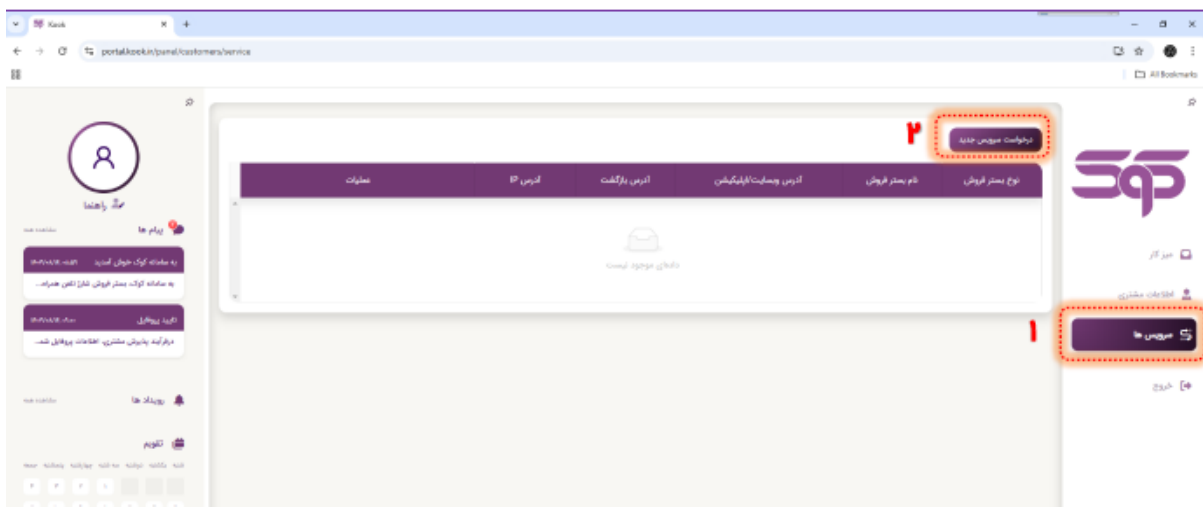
Kook
portal.kook.ir/panel/customers/service
All Bookmarks

کوک
میز کار
اطلاعات مشتری
سرویس ها
خروج
۱

درخواست سرویس جدید
۲

| نوع بستر فروش | نام بستر فروش | آدرس وبسایت/اپلیکیشن | آدرس بازگشت | آدرس IP | عملیات |
|---|---|---|---|---|---|

داده‌ای موجود نیست

راهنما
پیام ها
به سامانه کوک خوش آمدید
به سامانه کوک بستر فروش شارژ تلفن همراه...
تایید پروفایل
درفرآیند پذیرش مشتری، اطلاعات پروفایل شما...
رویداد ها
تقویم
شنبه یکشنبه دوشنبه سه شنبه چهارشنبه پنجشنبه جمعه